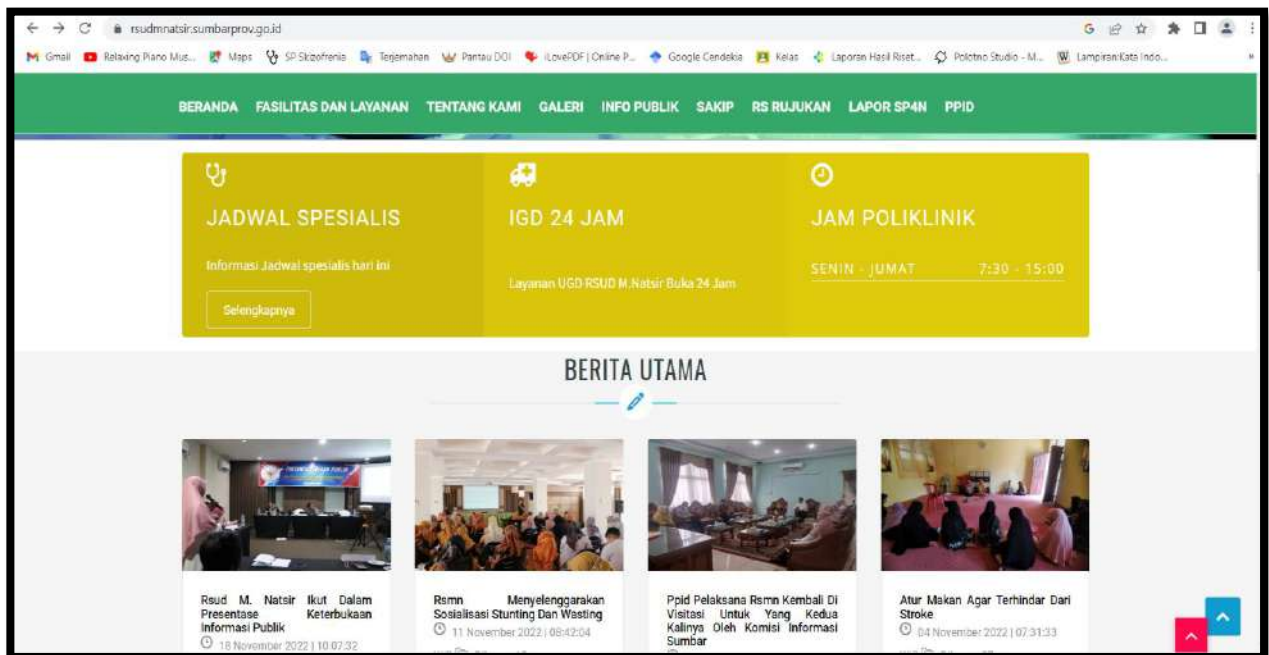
rsudmnatsir.sumbarprov.go.id

Gmail Relaxing Piano Mus... Maps SP Skizofrenia Terjemahan Pantau DOI iLovePDF | Online P... Google Cendekia Kelas Laporan Hasil Riset... Polotno Studio - M... Lampiran:Kata Indo...

BERANDA FASILITAS DAN LAYANAN TENTANG KAMI GALERI INFO PUBLIK SAKIP RS RUJUKAN LAPOR SP4N PPID

JADWAL SPESIALIS

Informasi Jadwal spesialis hari ini

Selengkapnya

IGD 24 JAM

Layanan UGD RSUD M.Natsir Buka 24 Jam

JAM POLIKLINIK

SENIN - JUMAT 7:30 - 15:00

BERITA UTAMA

Rsud M. Natsir Ikut Dalam Presentase Keterbukaan Informasi Publik

18 November 2022 | 10:07:32

Rsmn Menyelenggarakan Sosialisasi Stunting Dan Wasting

11 November 2022 | 08:42:04

Ppid Pelaksana Rsmn Kembali Di Visitasi Untuk Yang Kedua Kalinya Oleh Komisi Informasi Sumbar

Atur Makan Agar Terhindar Dari Stroke

04 November 2022 | 07:31:33